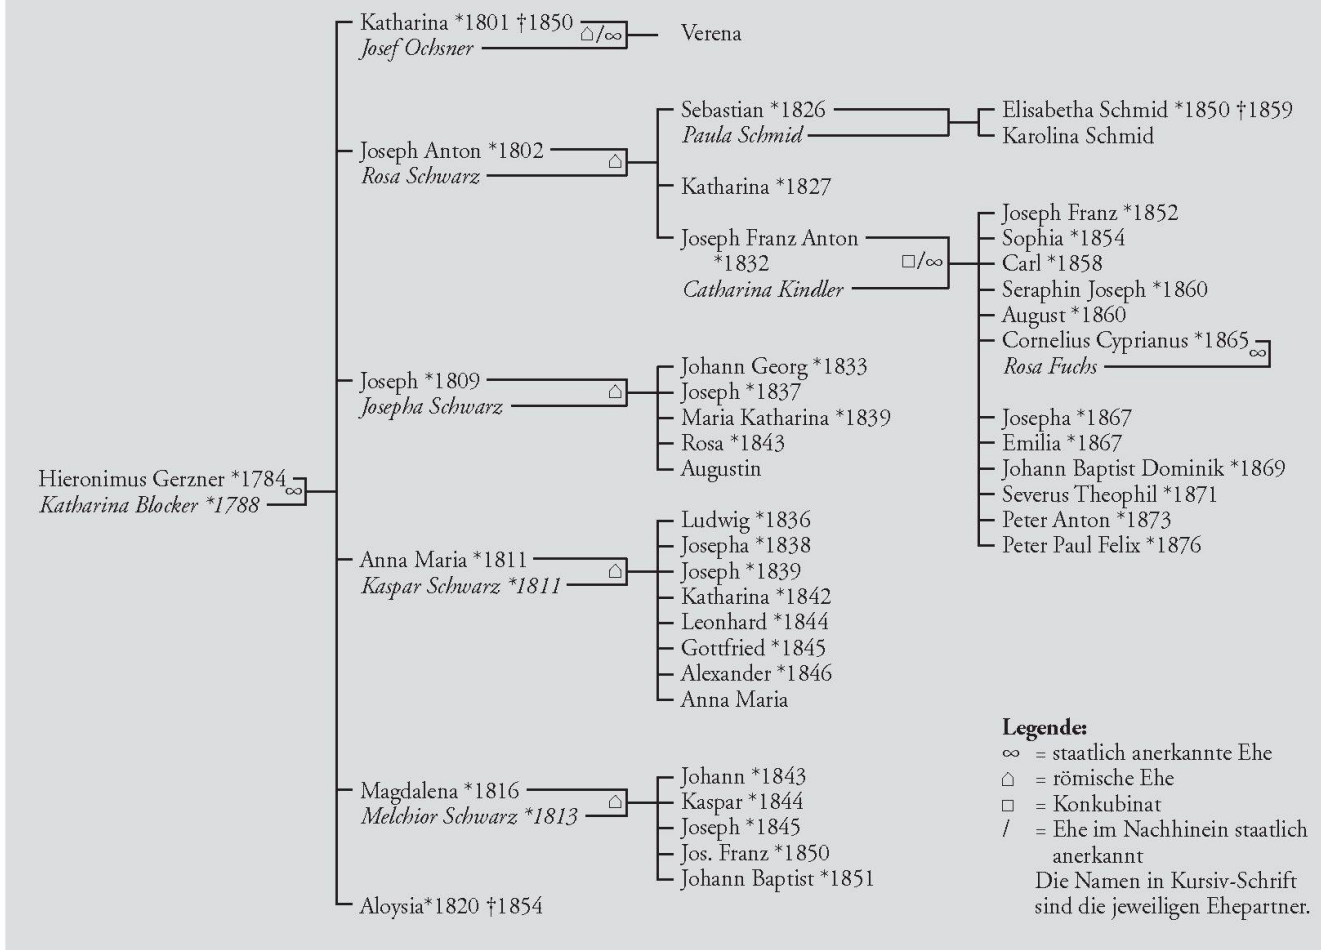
Hieronimus Gerzner *1784 ∞
Katharina Blocker *1788

Katharina *1801 †1850 ⌂/∞
Josef Ochsner
Verena

Joseph Anton *1802 ⌂
Rosa Schwarz

Sebastian *1826
Paula Schmid
Elisabetha Schmid *1850 †1859
Karolina Schmid

Katharina *1827

Joseph Franz Anton *1832 □/∞
Catharina Kindler

Joseph Franz *1852
Sophia *1854
Carl *1858
Seraphin Joseph *1860
August *1860
Cornelius Cyprianus *1865 ∞
Rosa Fuchs
Josepha *1867
Emilia *1867
Johann Baptist Dominik *1869
Severus Theophil *1871
Peter Anton *1873
Peter Paul Felix *1876

Joseph *1809 ⌂
Josepha Schwarz

Johann Georg *1833
Joseph *1837
Maria Katharina *1839
Rosa *1843
Augustin

Anna Maria *1811 ⌂
Kaspar Schwarz *1811

Ludwig *1836
Josepha *1838
Joseph *1839
Katharina *1842
Leonhard *1844
Gottfried *1845
Alexander *1846
Anna Maria

Magdalena *1816 ⌂
Melchior Schwarz *1813

Johann *1843
Kaspar *1844
Joseph *1845
Jos. Franz *1850
Johann Baptist *1851

Aloysia*1820 †1854

Legende:
∞ = staatlich anerkannte Ehe
⌂ = römische Ehe
□ = Konkubinat
/ = Ehe im Nachhinein staatlich anerkannt
Die Namen in Kursiv-Schrift sind die jeweiligen Ehepartner.